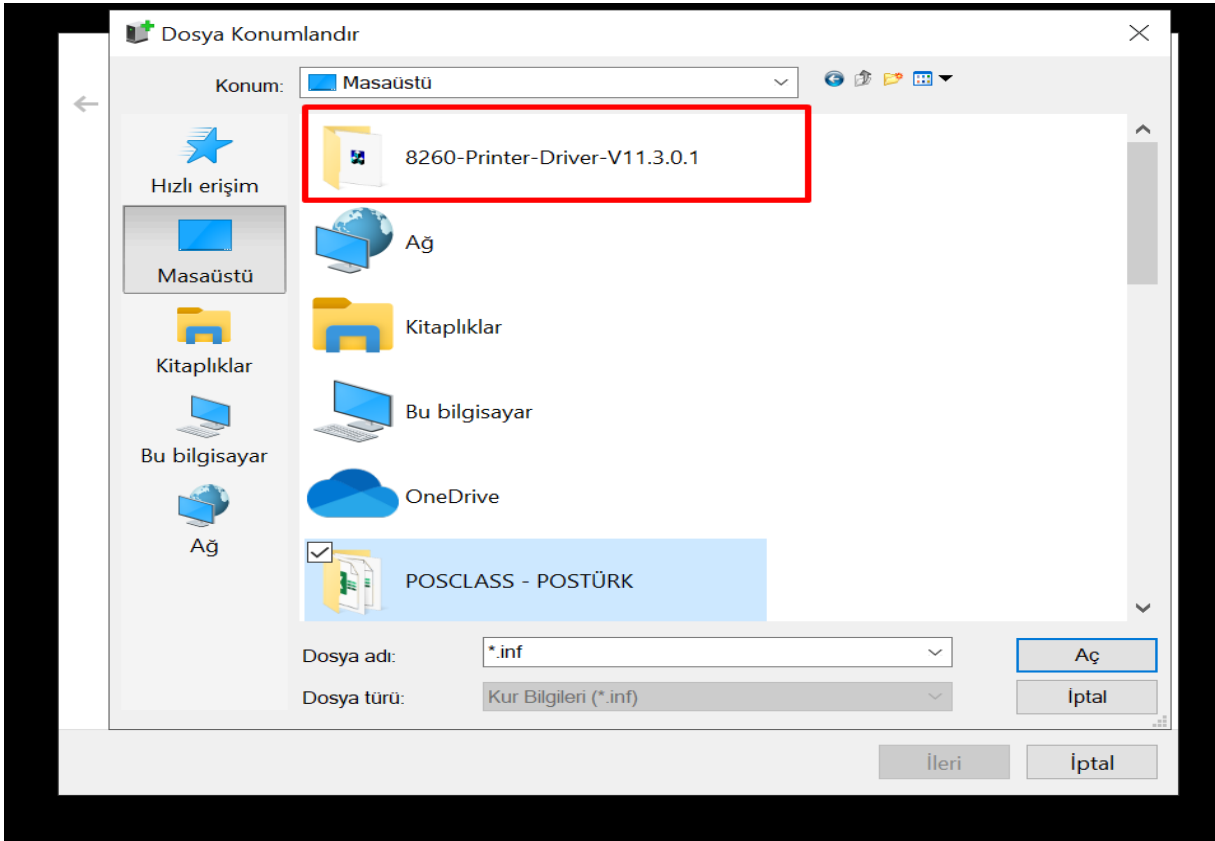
Dosya Konumlandır

Konum: Masaüstü

Hızlı erişim
Masaüstü
Kitaplıklar
Bu bilgisayar
Ağ

8260-Printer-Driver-V11.3.0.1
Ağ
Kitaplıklar
Bu bilgisayar
OneDrive
POSCLASS - POSTÜRK

Dosya adı: *.inf
Dosya türü: Kur Bilgileri (*.inf)

Aç
İptal

İleri
İptal